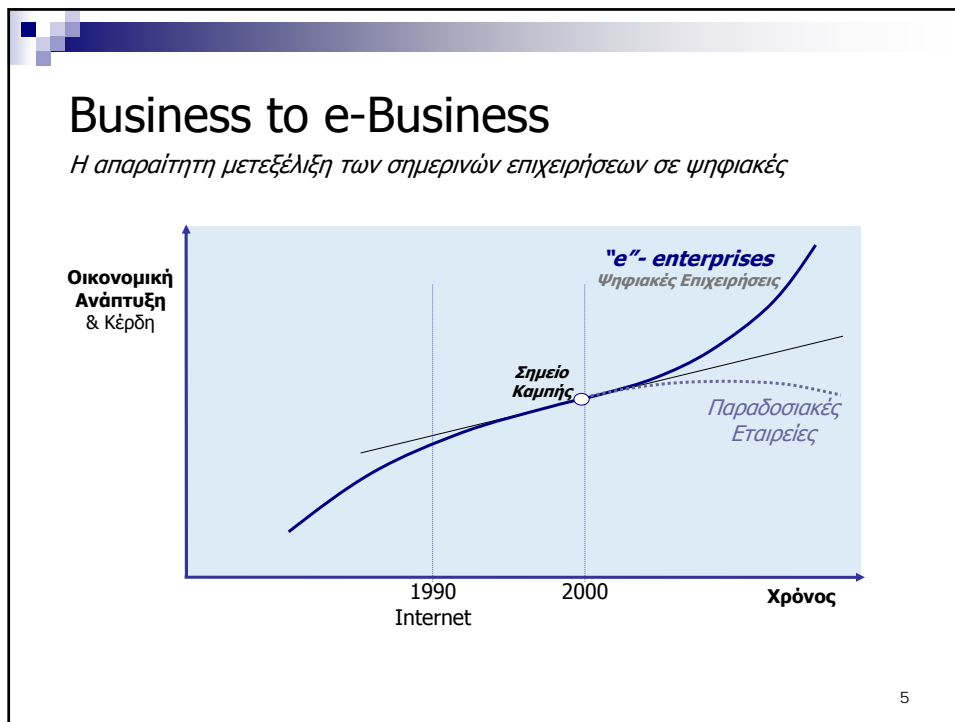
Business to e-Business

Η απαραίτητη μετεξέλιξη των σημερινών επιχειρήσεων σε ψηφιακές

Οικονομική Ανάπτυξη & Κέρδη

"e"- enterprises
Ψηφιακές Επιχειρήσεις

Σημείο Καμπής

Παραδοσιακές Εταιρείες

1990
Internet

2000

Χρόνος

5